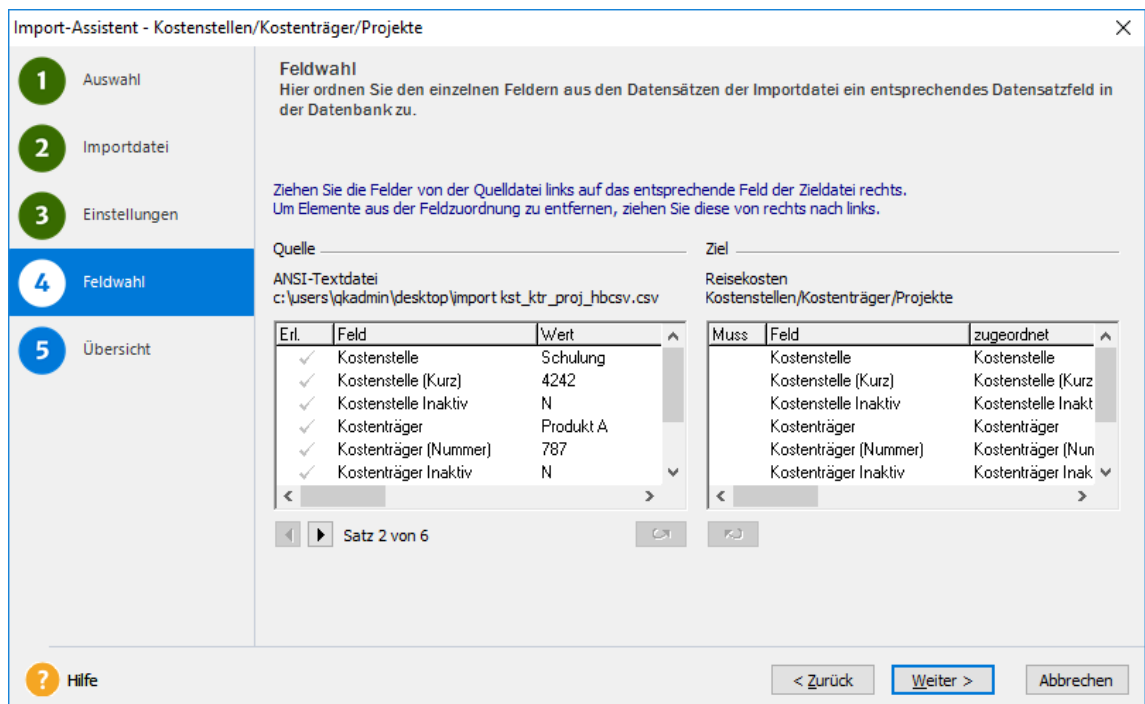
Import-Assistent - Kostenstellen/Kostenträger/Projekte

1 Auswahl
2 Importdatei
3 Einstellungen
4 Feldwahl
5 Übersicht

Feldwahl
Hier ordnen Sie den einzelnen Feldern aus den Datensätzen der Importdatei ein entsprechendes Datensatzfeld in der Datenbank zu.

Ziehen Sie die Felder von der Quelldatei links auf das entsprechende Feld der Zieldatei rechts.
Um Elemente aus der Feldzuordnung zu entfernen, ziehen Sie diese von rechts nach links.

Quelle
ANSI-Textdatei
c:\users\qkadmin\desktop\import kst_ktr_proj_hbcsv.csv

| Erl. | Feld | Wert |
|---|---|---|
| ✓ | Kostenstelle | Schulung |
| ✓ | Kostenstelle (Kurz) | 4242 |
| ✓ | Kostenstelle Inaktiv | N |
| ✓ | Kostenträger | Produkt A |
| ✓ | Kostenträger (Nummer) | 787 |
| ✓ | Kostenträger Inaktiv | N |

Satz 2 von 6

Ziel
Reisekosten
Kostenstellen/Kostenträger/Projekte

| Muss | Feld | zugeordnet |
|---|---|---|
| | Kostenstelle | Kostenstelle |
| | Kostenstelle (Kurz) | Kostenstelle (Kurz |
| | Kostenstelle Inaktiv | Kostenstelle Inakt |
| | Kostenträger | Kostenträger |
| | Kostenträger (Nummer) | Kostenträger (Num |
| | Kostenträger Inaktiv | Kostenträger Inak |

Hilfe
< Zurück
Weiter >
Abbrechen